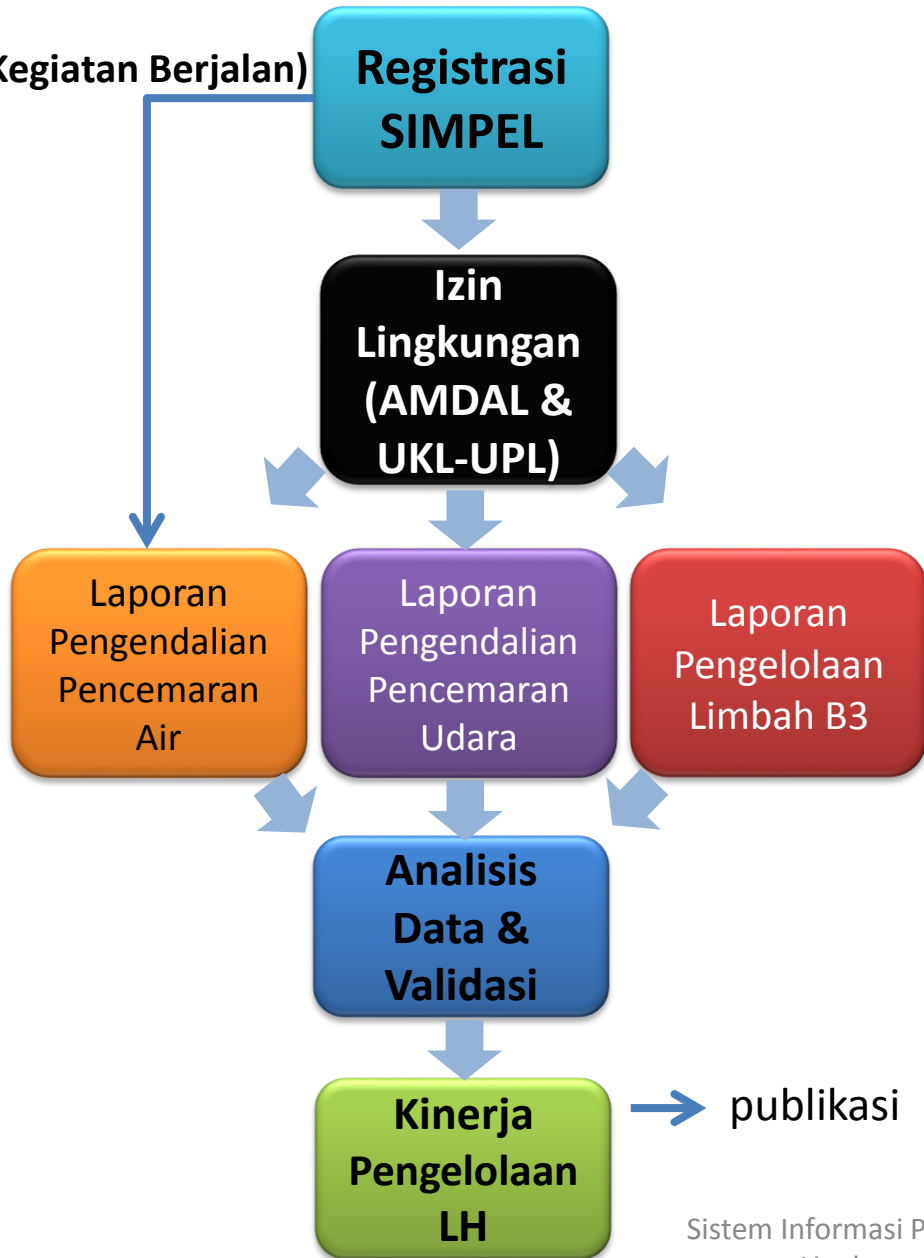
Kegiatan Berjalan)

Registrasi SIMPEL

Izin Lingkungan (AMDAL & UKL-UPL)

Laporan Pengendalian Pencemaran Air

Laporan Pengendalian Pencemaran Udara

Laporan Pengelolaan Limbah B3

Analisis Data & Validasi

Kinerja Pengelolaan LH

publikasi

Sistem Informasi P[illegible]